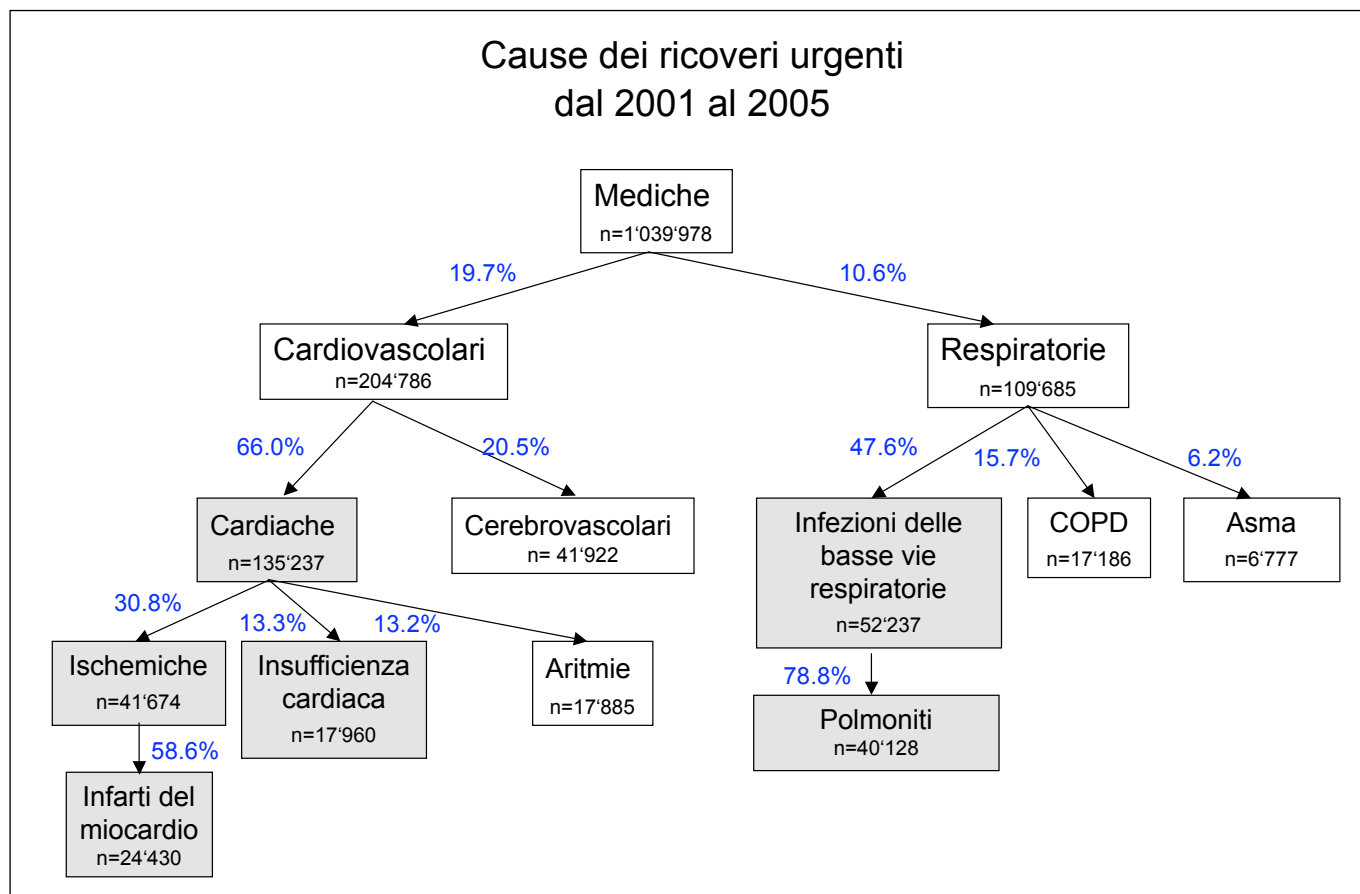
Cause dei ricoveri urgenti
dal 2001 al 2005

Mediche
n=1‘039‘978

19.7%

10.6%

Cardiovascolari
n=204‘786

Respiratorie
n=109‘685

66.0%

20.5%

47.6%

15.7%

6.2%

Cardiache
n=135‘237

Cerebrovascolari
n= 41‘922

Infezioni delle basse vie respiratorie
n=52‘237

COPD
n=17‘186

Asma
n=6‘777

30.8%

13.3%

13.2%

Ischemiche
n=41‘674

Insufficienza cardiaca
n=17‘960

Aritmie
n=17‘885

78.8%

Polmoniti
n=40‘128

58.6%

Infarti del miocardio
n=24‘430